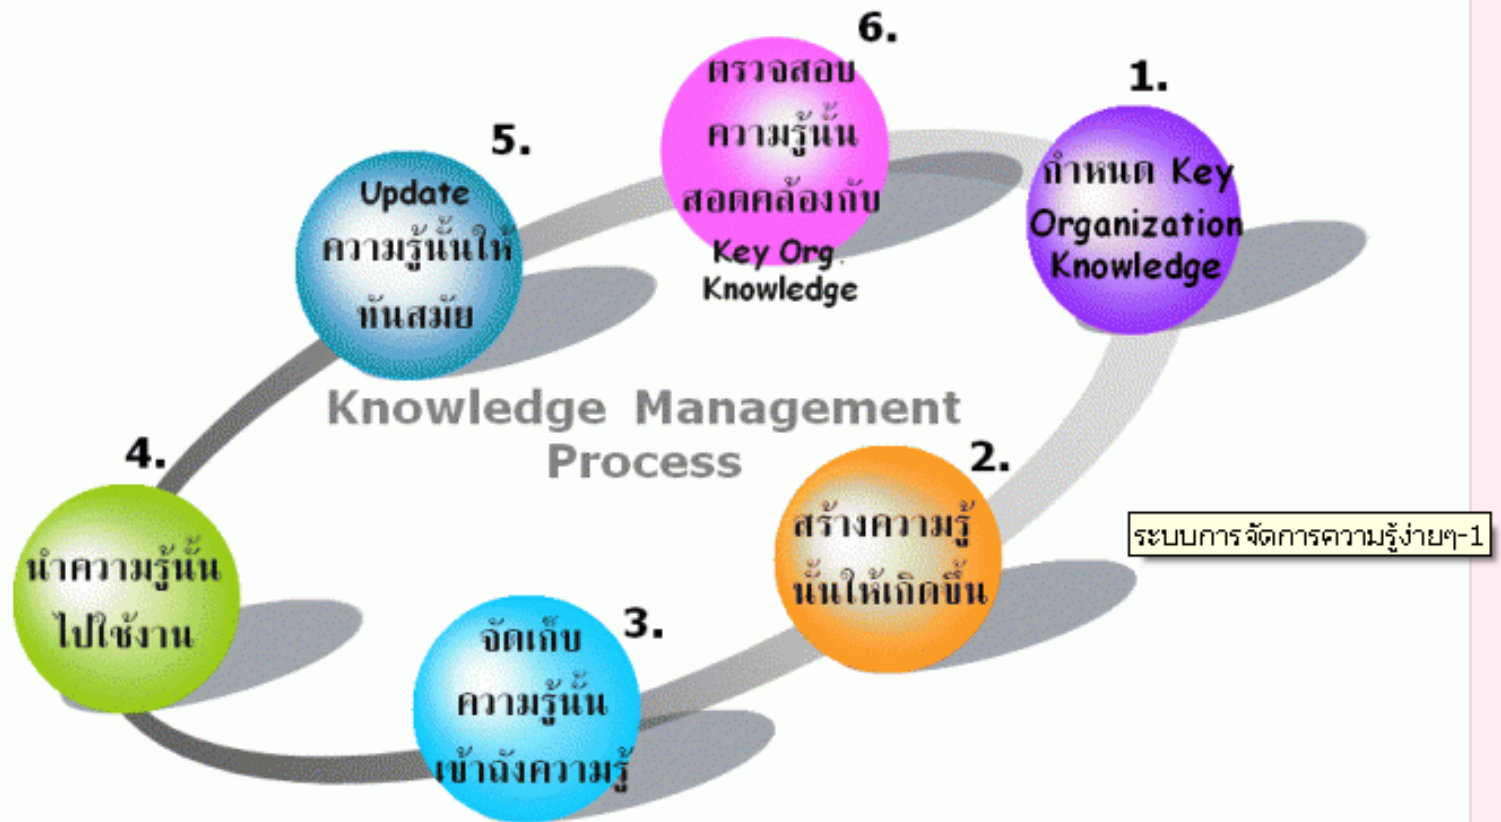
6.
ตรวจสอบ ความรู้นั้น สอดคล้องกับ Key Org. Knowledge

1.
กำหนด Key Organization Knowledge

5.
Update ความรู้นั้นให้ทันสมัย

Knowledge Management Process

4.
นำความรู้นั้นไปใช้งาน

2.
สร้างความรู้นั้นให้เกิดขึ้น

ระบบการจัดการความรู้ง่ายๆ-1

3.
จัดเก็บ ความรู้นั้น เข้าคลังความรู้